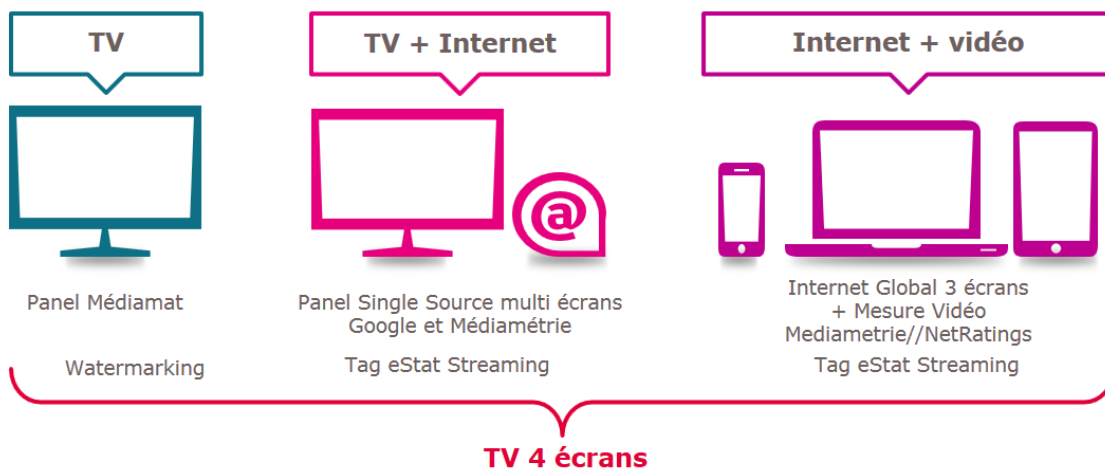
TV

TV + Internet

Internet + vidéo

@

Panel Médiamat

Panel Single Source multi écrans Google et Médiamétrie

Internet Global 3 écrans + Mesure Vidéo Mediametrie//NetRatings

Watermarking

Tag eStat Streaming

Tag eStat Streaming

TV 4 écrans